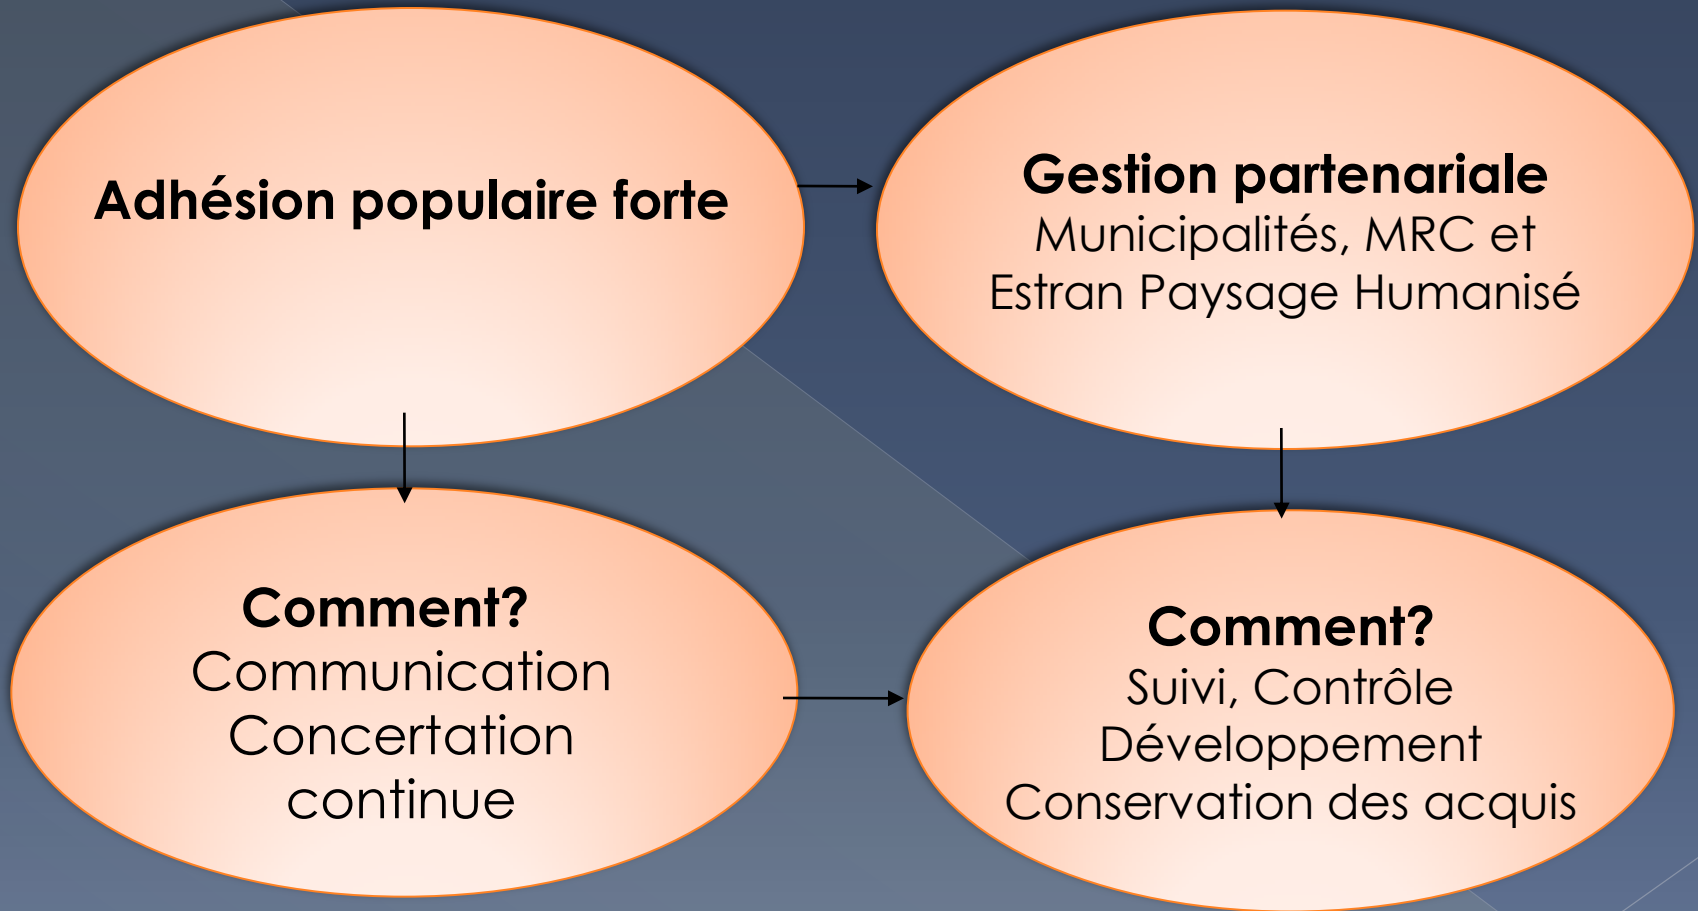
Adhésion populaire forte

Gestion partenariale
Municipalités, MRC et Estran Paysage Humanisé

Comment?
Communication
Concertation
continue

Comment?
Suivi, Contrôle
Développement
Conservation des acquis